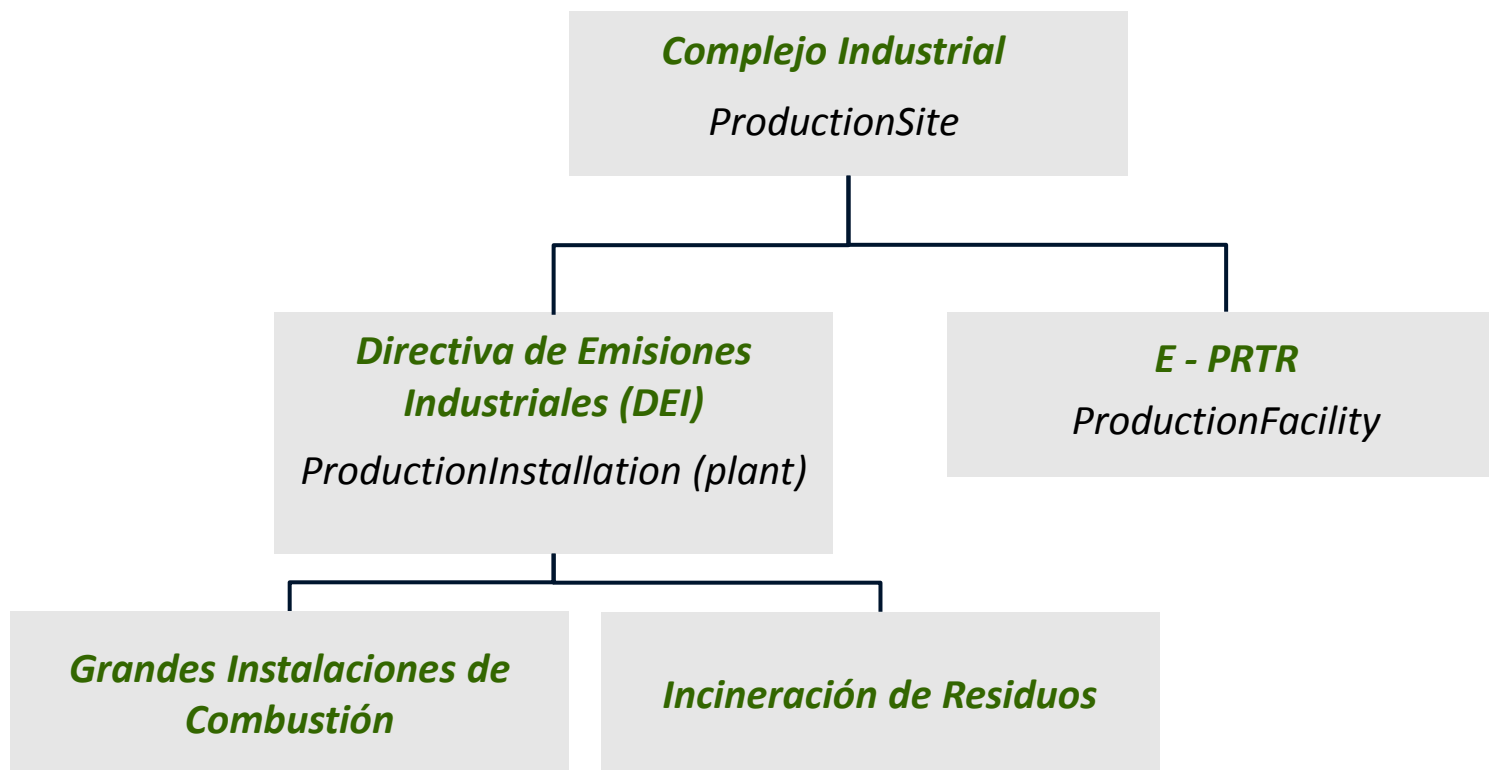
Complejo Industrial
ProductionSite

Directiva de Emisiones Industriales (DEI)
ProductionInstallation (plant)

E - PRTR
ProductionFacility

Grandes Instalaciones de Combustión

Incineración de Residuos